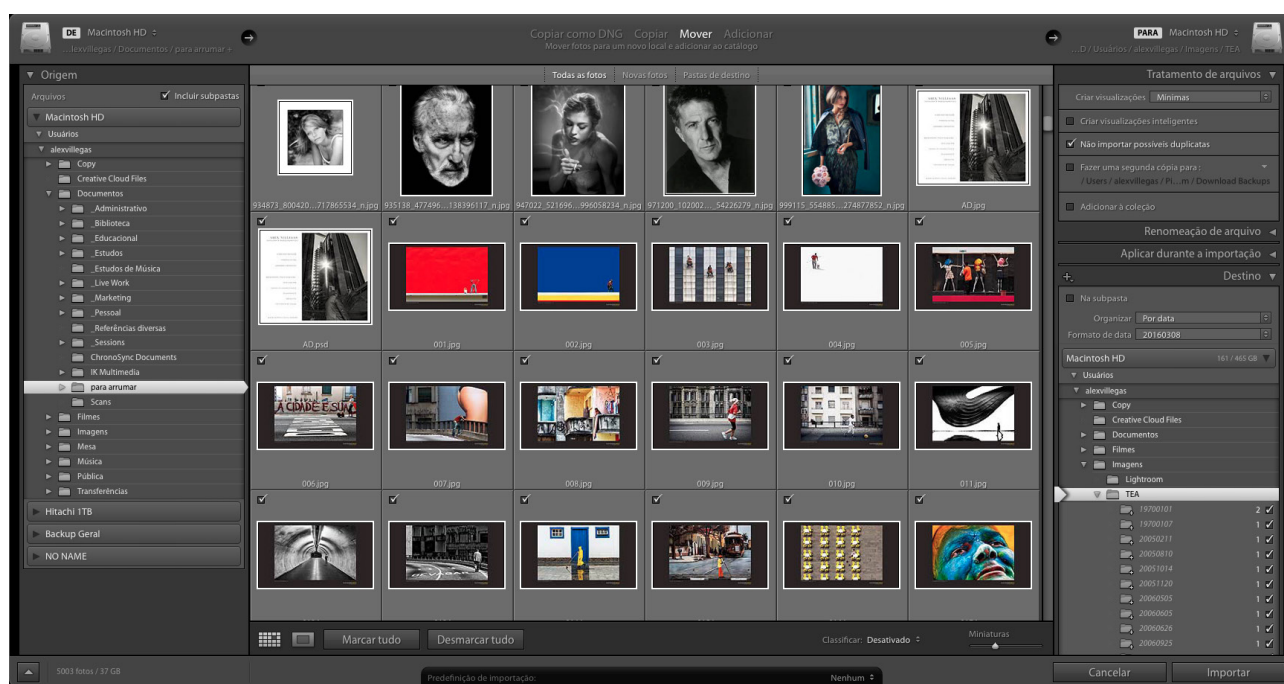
DE Macintosh HD ÷
...lexvillegas / Documentos / para arrumar ÷

Copiar como DNG Copiar Mover Adicionar
Mover fotos para um novo local e adicionar ao catálogo

PARA Macintosh HD ÷
...D / Usuários / alexvillegas / Imagens / TEA

▼ Origem
Arquivos ✓ Incluir subpastas
Macintosh HD
▼ Usuários
▼ alexvillegas
Copy
Creative Cloud Files
Documentos
_Administrativo
_Biblioteca
_Educacional
_Estudos
_Estudos de Música
_Live Work
_Marketing
_Pessoal
_Referências diversas
_Sessions
ChronoSync Documents
IK Multimedia
para arrumar
Scans
Filmes
Imagens
Mesa
Música
Pública
Transferências
Hitachi 1TB
Backup Geral
NO NAME

Todas as fotos Novas fotos Pastas de destino

934873_800420...717865534_n.jpg 935138_477496...138396117_n.jpg 947022_521696...996058234_n.jpg 971200_102002..._54226279_n.jpg 999115_554885...274877852_n.jpg AD.jpg
AD.psd 001.jpg 002.jpg 003.jpg 004.jpg 005.jpg
006.jpg 007.jpg 008.jpg 009.jpg 010.jpg 011.jpg

Marcar tudo Desmarcar tudo
Classificar: Desativado ÷
Miniaturas

Tratamento de arquivos ▼
Criar visualizações Mínimas
Criar visualizações inteligentes
✓ Não importar possíveis duplicatas
Fazer uma segunda cópia para :
/ Users / alexvillegas / Pi....m / Download Backups
Adicionar à coleção
Renomeação de arquivo ◄
Aplicar durante a importação ◄
+. Destino ▼
Na subpasta
Organizar Por data
Formato de data 20160308
Macintosh HD 161 / 465 GB
▼ Usuários
▼ alexvillegas
Copy
Creative Cloud Files
Documentos
Filmes
Imagens
Lightroom
TEA
19700101 2 ✓
19700107 1 ✓
20050211 1 ✓
20050810 1 ✓
20051014 1 ✓
20051120 1 ✓
20060505 1 ✓
20060605 1 ✓
20060626 1 ✓
20060925 1 ✓

5003 fotos / 37 GB
Predefinição de importação: Nenhum ÷
Cancelar Importar